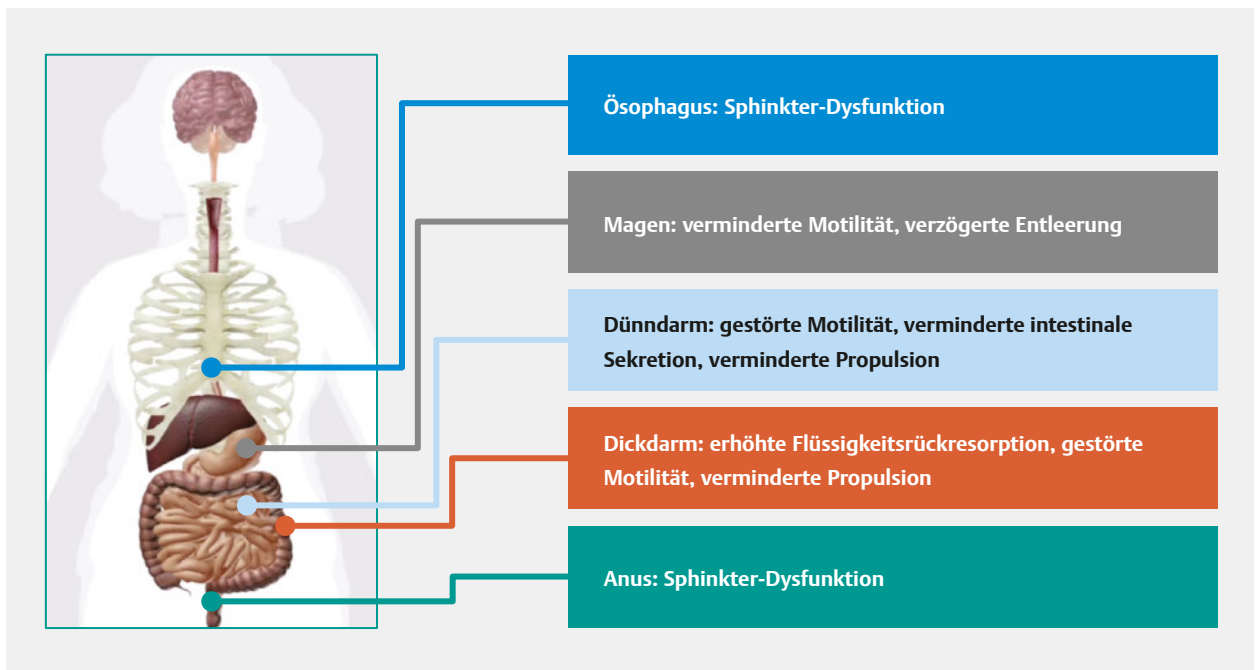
Ösophagus: Sphinkter-Dysfunktion

Magen: verminderte Motilität, verzögerte Entleerung

Dünndarm: gestörte Motilität, verminderte intestinale Sekretion, verminderte Propulsion

Dickdarm: erhöhte Flüssigkeitsrückresorption, gestörte Motilität, verminderte Propulsion

Anus: Sphinkter-Dysfunktion